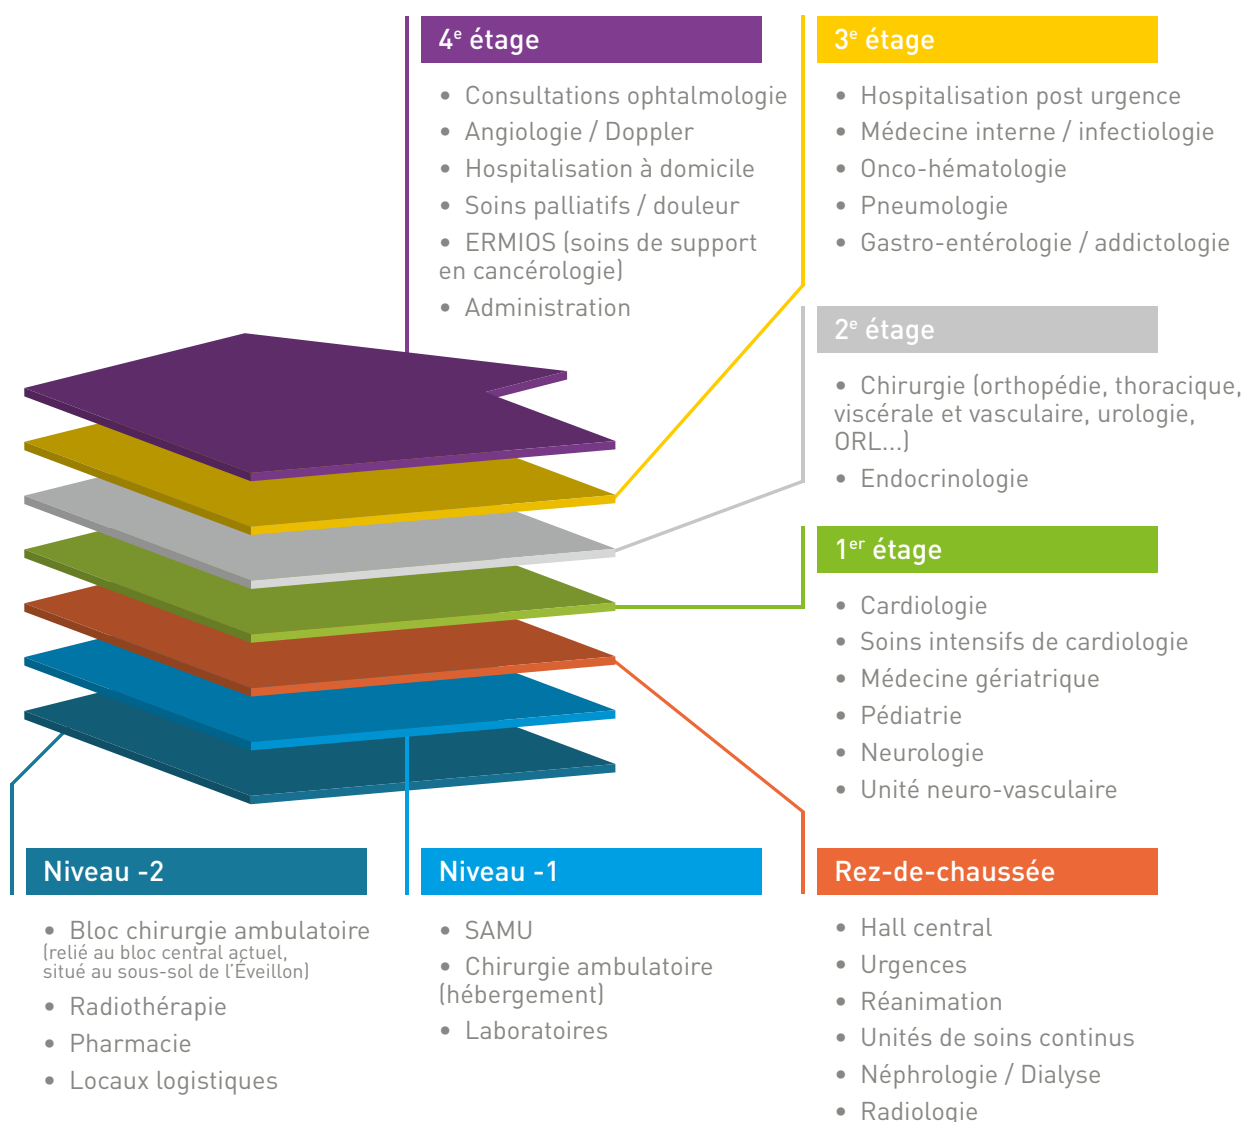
4$^{e}$ étage

- Consultations ophtalmologie
- Angiologie / Doppler
- Hospitalisation à domicile
- Soins palliatifs / douleur
- ERMIOS (soins de support en cancérologie)
- Administration

3$^{e}$ étage

- Hospitalisation post urgence
- Médecine interne / infectiologie
- Onco-hématologie
- Pneumologie
- Gastro-entérologie / addictologie

2$^{e}$ étage

- Chirurgie (orthopédie, thoracique, viscérale et vasculaire, urologie, ORL...)
- Endocrinologie

1$^{er}$ étage

- Cardiologie
- Soins intensifs de cardiologie
- Médecine gériatrique
- Pédiatrie
- Neurologie
- Unité neuro-vasculaire

Niveau -2

- Bloc chirurgie ambulatoire (relié au bloc central actuel, situé au sous-sol de l'Éveillon)
- Radiothérapie
- Pharmacie
- Locaux logistiques

Niveau -1

- SAMU
- Chirurgie ambulatoire (hébergement)
- Laboratoires

Rez-de-chaussée

- Hall central
- Urgences
- Réanimation
- Unités de soins continus
- Néphrologie / Dialyse
- Radiologie